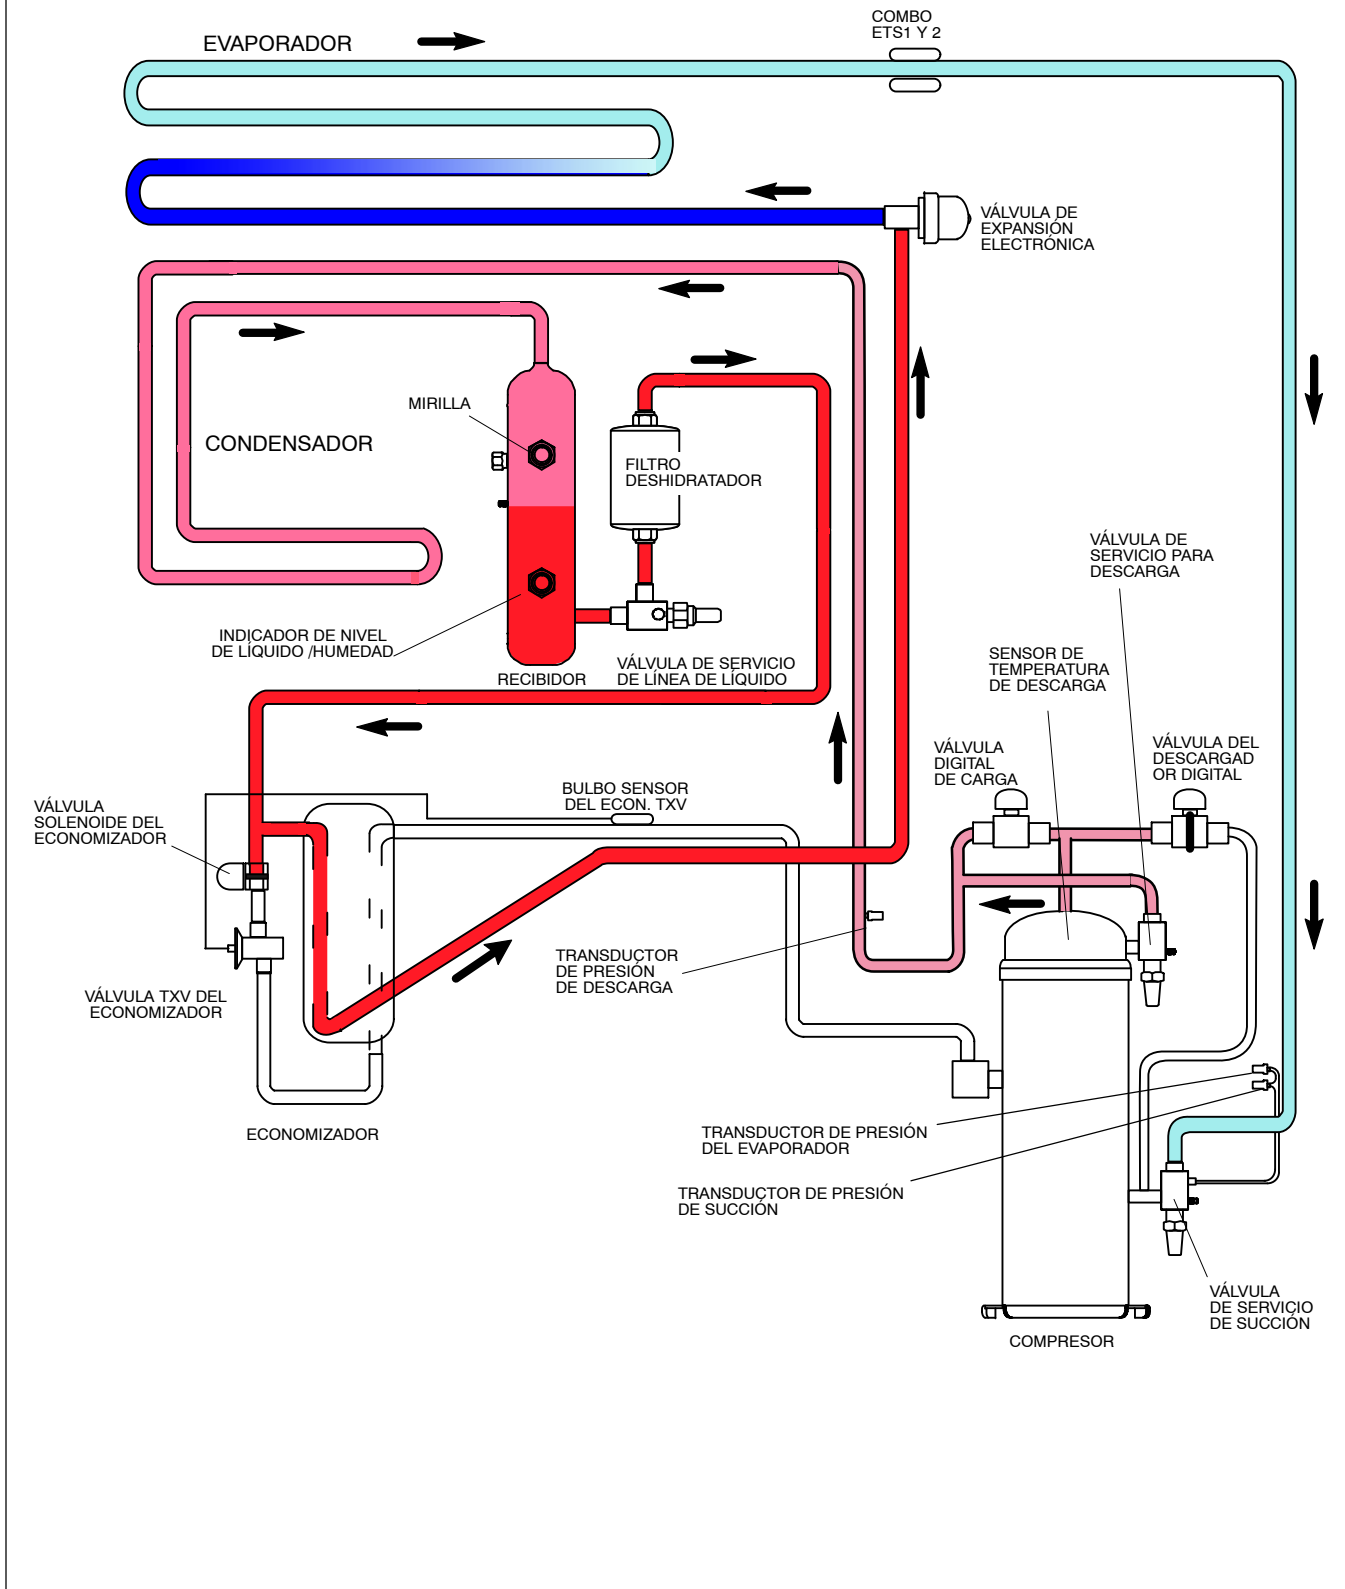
EVAPORADOR

COMBO ETS1 Y 2

VÁLVULA DE EXPANSIÓN ELECTRÓNICA

CONDENSADOR

MIRILLA

FILTRO DESHIDRATADOR

INDICADOR DE NIVEL DE LÍQUIDO /HUMEDAD

RECIBIDOR

VÁLVULA DE SERVICIO DE LÍNEA DE LÍQUIDO

VÁLVULA DE SERVICIO PARA DESCARGA

SENSOR DE TEMPERATURA DE DESCARGA

VÁLVULA DIGITAL DE CARGA

VÁLVULA DEL DESCARGAD OR DIGITAL

BULBO SENSOR DEL ECON. TXV

VÁLVULA SOLENOIDE DEL ECONOMIZADOR

TRANSDUCTOR DE PRESIÓN DE DESCARGA

VÁLVULA TXV DEL ECONOMIZADOR

ECONOMIZADOR

TRANSDUCTOR DE PRESIÓN DEL EVAPORADOR

TRANSDUCTOR DE PRESIÓN DE SUCCIÓN

VÁLVULA DE SERVICIO DE SUCCIÓN

COMPRESOR